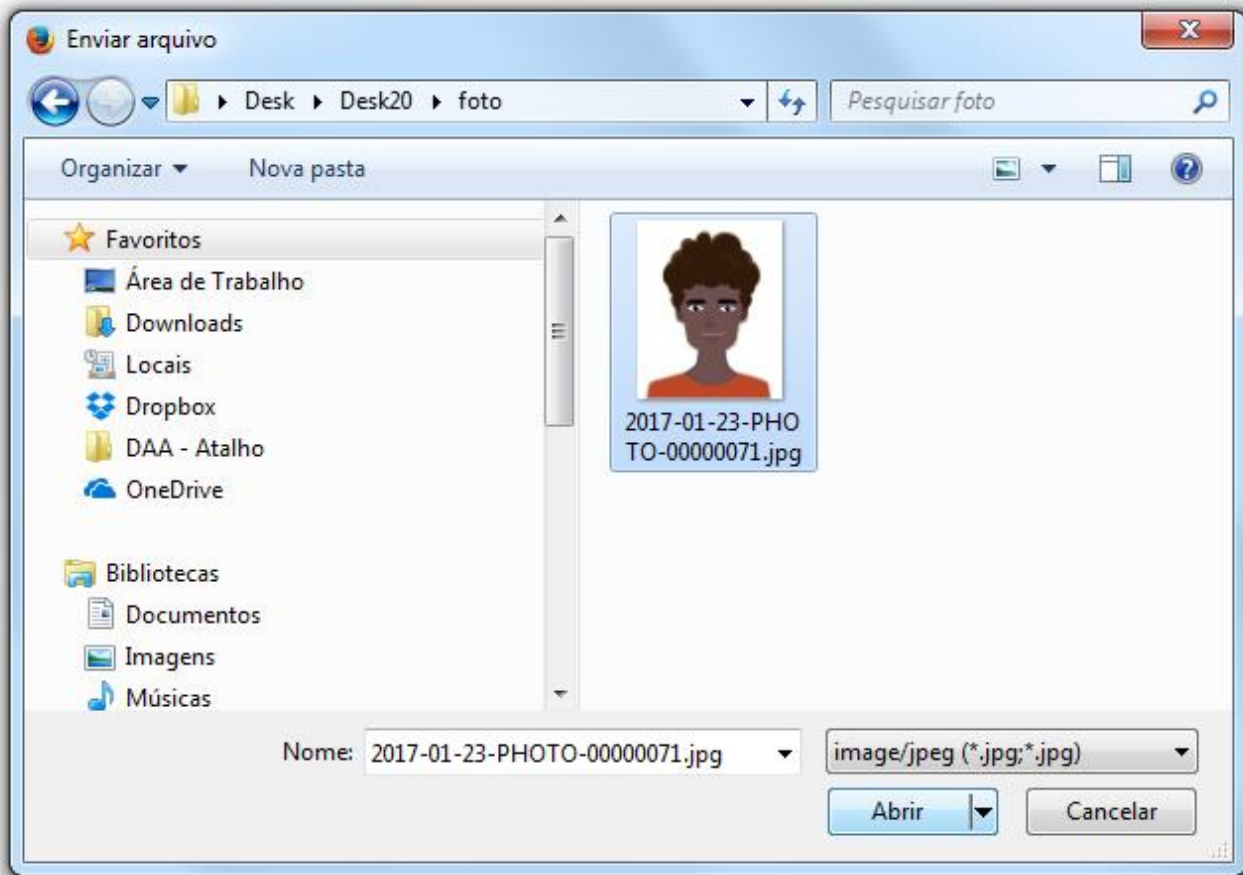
Enviar arquivo

Desk ▸ Desk20 ▸ foto

Pesquisar foto

Organizar ▾ Nova pasta

Favoritos
Área de Trabalho
Downloads
Locais
Dropbox
DAA - Atalho
OneDrive

Bibliotecas
Documentos
Imagens
Músicas

2017-01-23-PHOTO-00000071.jpg

Nome: 2017-01-23-PHOTO-00000071.jpg

image/jpeg (*.jpg;*.jpg)

Abrir

Cancelar